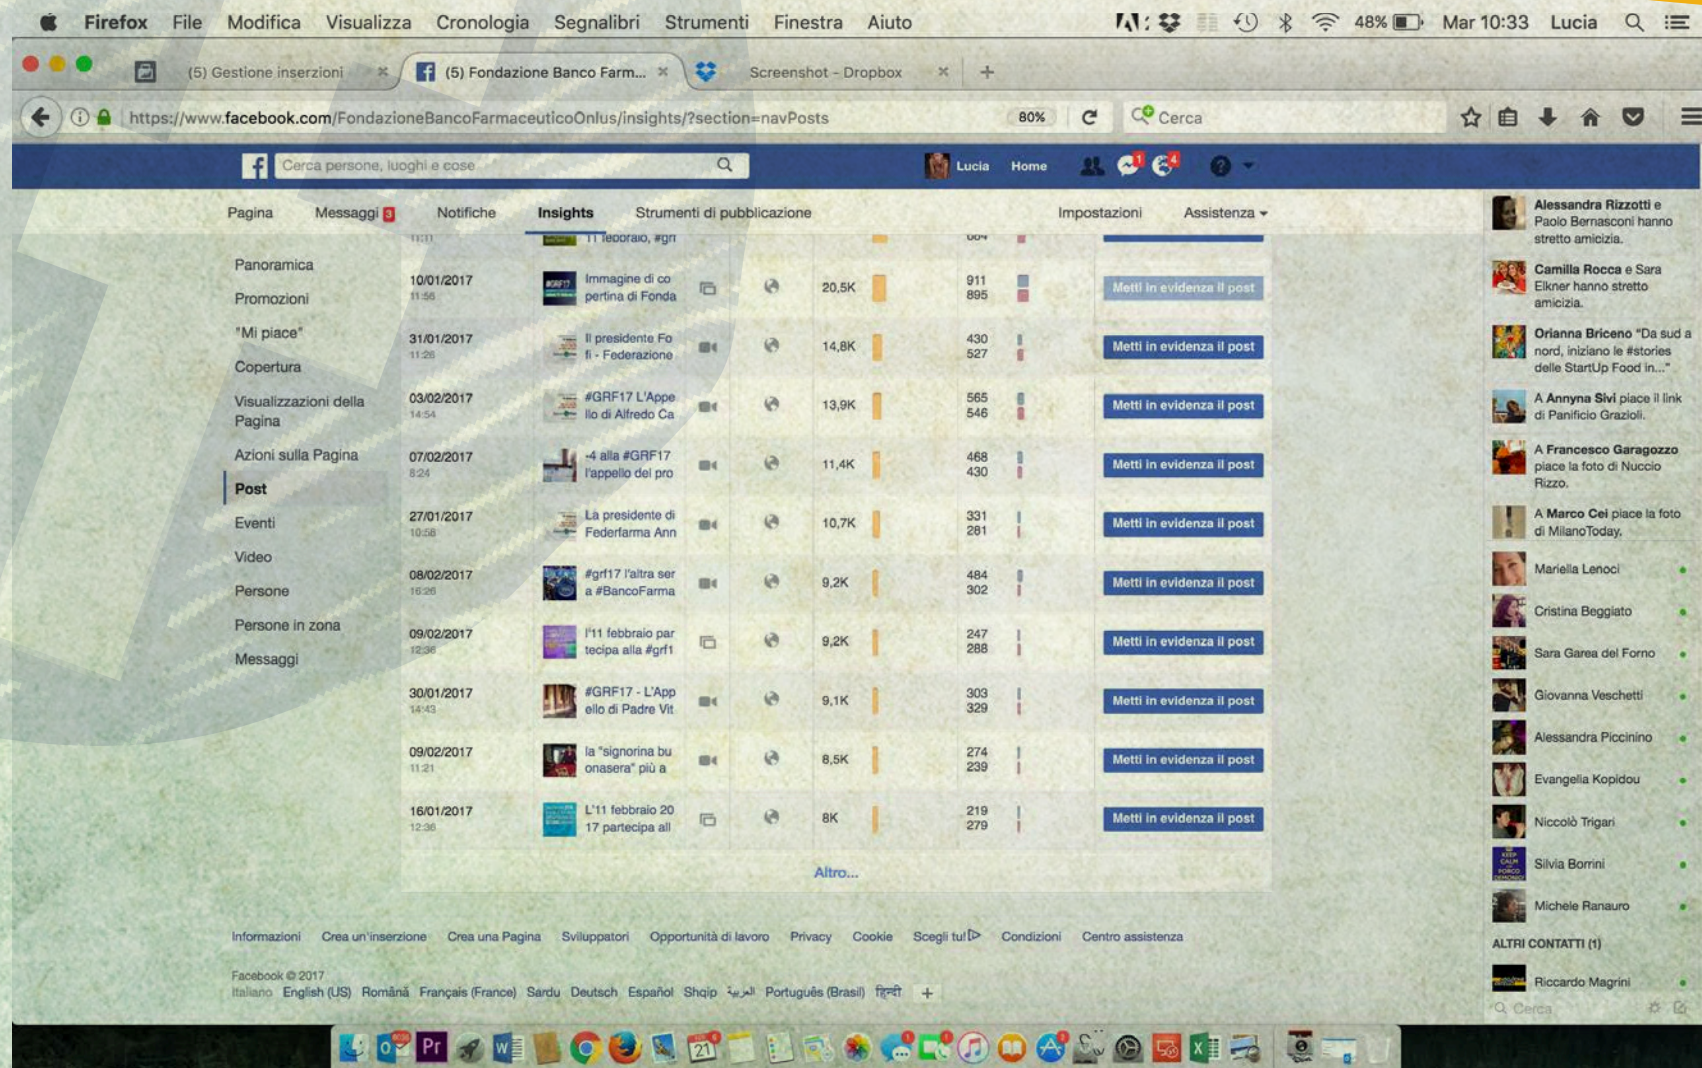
Firefox File Modifica Visualizza Cronologia Segnalibri Strumenti Finestra Aiuto 48% Mar 10:33 Lucia

(5) Gestione inserzioni (5) Fondazione Banco Farm... Screenshot - Dropbox

https://www.facebook.com/FondazioneBancoFarmaceuticoOnlus/insights/?section=navPosts 80% Cerca

Cerca persone, luoghi e cose Lucia Home

Pagina Messaggi 3 Notifiche Insights Strumenti di pubblicazione Impostazioni Assistenza

Panoramica
Promozioni
"Mi piace"
Copertura
Visualizzazioni della Pagina
Azioni sulla Pagina
Post
Eventi
Video
Persone
Persone in zona
Messaggi

| | | | | |
|---|---|---|---|---|
| 10/01/2017 11:56 | Immagine di copertina di Fonda | 20,5K | 911 895 | Metti in evidenza il post |
| 31/01/2017 11:26 | Il presidente Fofi - Federazione | 14,8K | 430 527 | Metti in evidenza il post |
| 03/02/2017 14:54 | #GRF17 L'Appello di Alfredo Ca | 13,9K | 565 546 | Metti in evidenza il post |
| 07/02/2017 8:24 | -4 alla #GRF17 l'appello del pro | 11,4K | 468 430 | Metti in evidenza il post |
| 27/01/2017 10:58 | La presidente di Federfarma Ann | 10,7K | 331 281 | Metti in evidenza il post |
| 08/02/2017 16:26 | #grf17 l'altra sera #BancoFarma | 9,2K | 484 302 | Metti in evidenza il post |
| 09/02/2017 12:36 | l'11 febbraio partecipa alla #grf1 | 9,2K | 247 288 | Metti in evidenza il post |
| 30/01/2017 14:43 | #GRF17 - L'Appello di Padre Vit | 9,1K | 303 329 | Metti in evidenza il post |
| 09/02/2017 11:21 | la "signorina buonasera" più a | 8,5K | 274 239 | Metti in evidenza il post |
| 16/01/2017 12:36 | L'11 febbraio 2017 partecipa all | 8K | 219 279 | Metti in evidenza il post |

Altro...

Informazioni Crea un'inserzione Crea una Pagina Sviluppatori Opportunità di lavoro Privacy Cookie Scegli tu! Condizioni Centro assistenza

Facebook © 2017
Italiano English (US) Română Français (France) Sardu Deutsch Español Shqip العربية Português (Brasil) हिन्दी

Alessandra Rizzotti e Paolo Bernasconi hanno stretto amicizia.
Camilla Rocca e Sara Elkner hanno stretto amicizia.
Orianna Briceno "Da sud a nord, iniziano le #stories delle StartUp Food in..."
A Annyna Sivi piace il link di Panificio Grazioli.
A Francesco Garagozzo piace la foto di Nuccio Rizzo.
A Marco Cei piace la foto di MilanoToday.
Mariella Lenoci
Cristina Beggiato
Sara Garea del Forno
Giovanna Veschetti
Alessandra Piccinino
Evangelia Kopidou
Niccolò Trigari
Silvia Borrini
Michele Ranauro
ALTRI CONTATTI (1)
Riccardo Magrini
Cerca